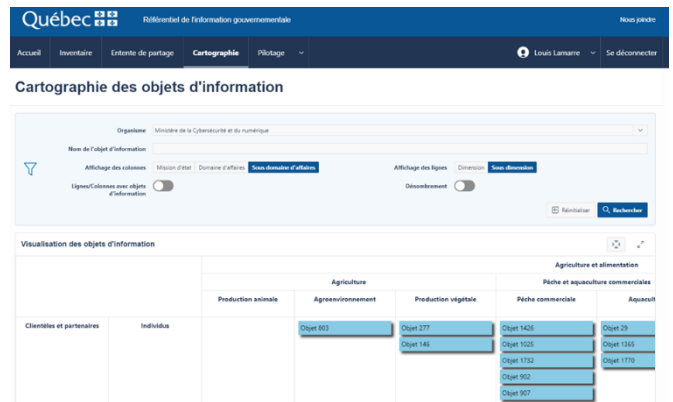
Québec

Référentiel de l'information gouvernementale

Nous joindre

Accueil Inventaire Entente de partage Cartographie Pilotage

Louis Lamarre Se déconnecter

Cartographie des objets d'information

Organisme Ministère de la Cybersécurité et du numérique

Nom de l'objet d'information

Affichage des colonnes Mission d'état Domaine d'affaires Sous domaine d'affaires

Affichage des lignes Dimension Sous dimension

Lignes/Colonnes avec objets d'information

Dénombrement

Réinitialiser Rechercher

Visualisation des objets d'information

| | | Agriculture et alimentation | | | | |
|---|---|---|---|---|---|---|
| | | Agriculture | | | Pêche et aquaculture commerciales | |
| | | Production animale | Agroenvironnement | Production végétale | Pêche commerciale | Aquacult |
| Clientèles et partenaires | Individus | | Objet 803 | Objet 277<br>Objet 146 | Objet 1426<br>Objet 1025<br>Objet 1752<br>Objet 902<br>Objet 907 | Objet 29<br>Objet 1365<br>Objet 1770 |